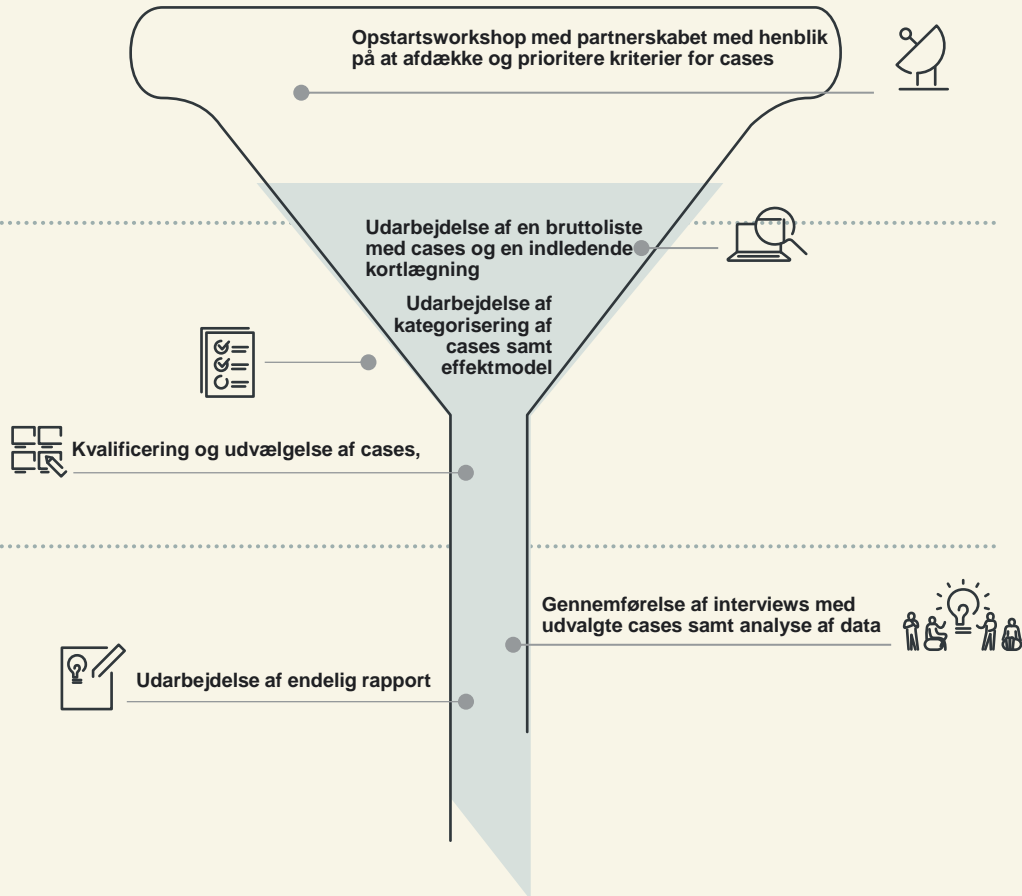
Opstartsworkshop med partnerskabet med henblik på at afdække og prioritere kriterier for cases

Udarbejdelse af en bruttoliste med cases og en indledende kortlægning

Udarbejdelse af kategorisering af cases samt effektmodel

Kvalificering og udvælgelse af cases,

Gennemførelse af interviews med udvalgte cases samt analyse af data

Udarbejdelse af endelig rapport